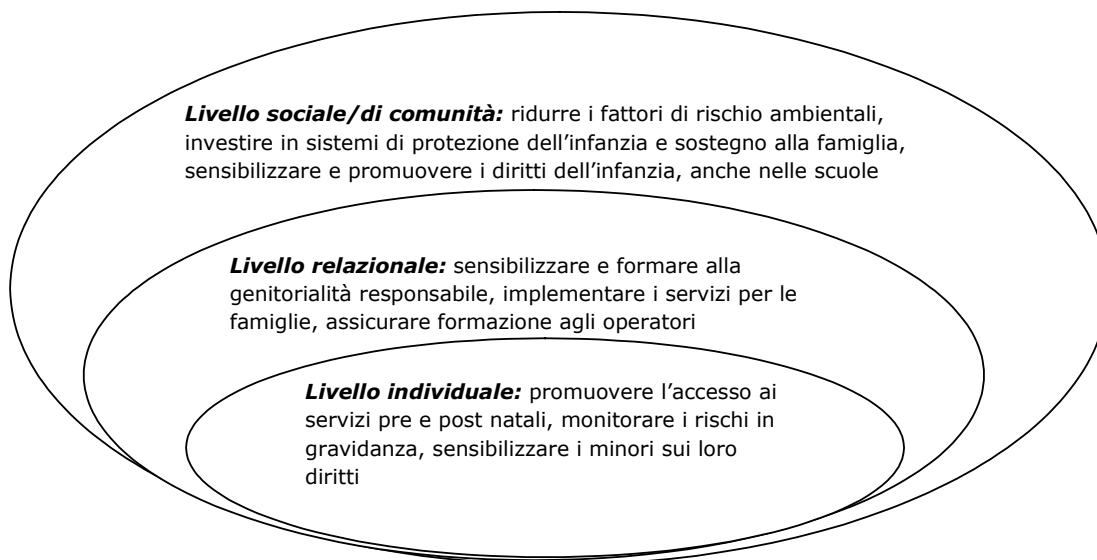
***Livello sociale/di comunità:*** ridurre i fattori di rischio ambientali, investire in sistemi di protezione dell'infanzia e sostegno alla famiglia, sensibilizzare e promuovere i diritti dell'infanzia, anche nelle scuole

***Livello relazionale:*** sensibilizzare e formare alla genitorialità responsabile, implementare i servizi per le famiglie, assicurare formazione agli operatori

***Livello individuale:*** promuovere l'accesso ai servizi pre e post natali, monitorare i rischi in gravidanza, sensibilizzare i minori sui loro diritti